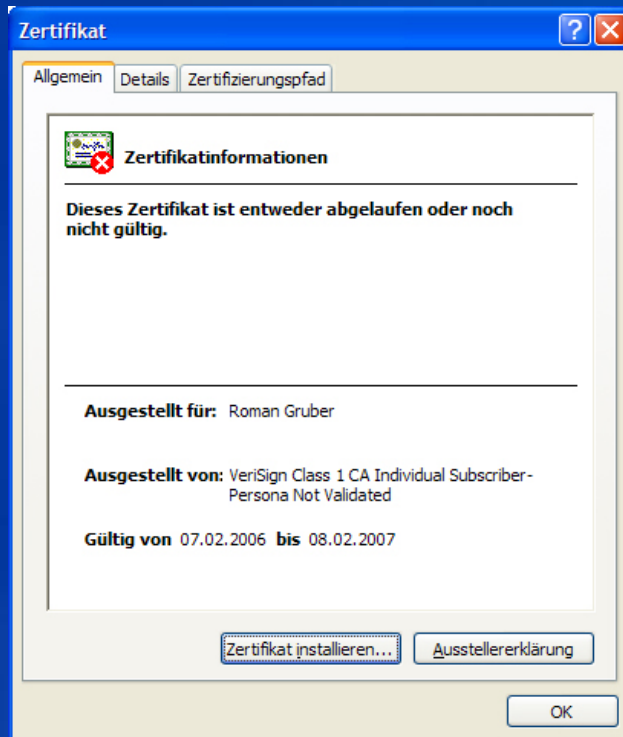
Zertifikat

Allgemein
Details
Zertifizierungspfad

Zertifikatinformationen

Dieses Zertifikat ist entweder abgelaufen oder noch nicht gültig.

Ausgestellt für: Roman Gruber

Ausgestellt von: VeriSign Class 1 CA Individual Subscriber-Persona Not Validated

Gültig von 07.02.2006 bis 08.02.2007

Zertifikat installieren...
Ausstellererklärung

OK